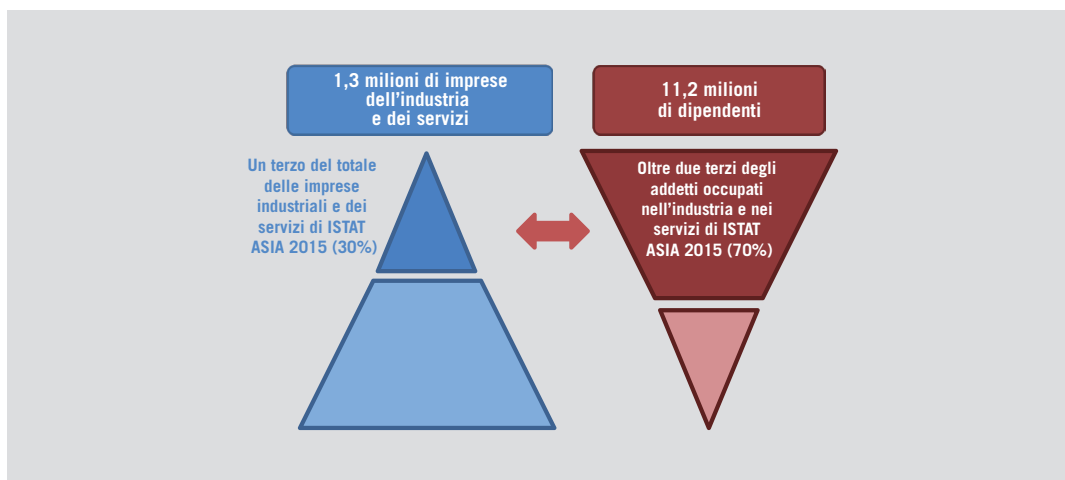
1,3 milioni di imprese dell’industria e dei servizi

11,2 milioni di dipendenti

Un terzo del totale delle imprese industriali e dei servizi di ISTAT ASIA 2015 (30%)

Oltre due terzi degli addetti occupati nell’industria e nei servizi di ISTAT ASIA 2015 (70%)